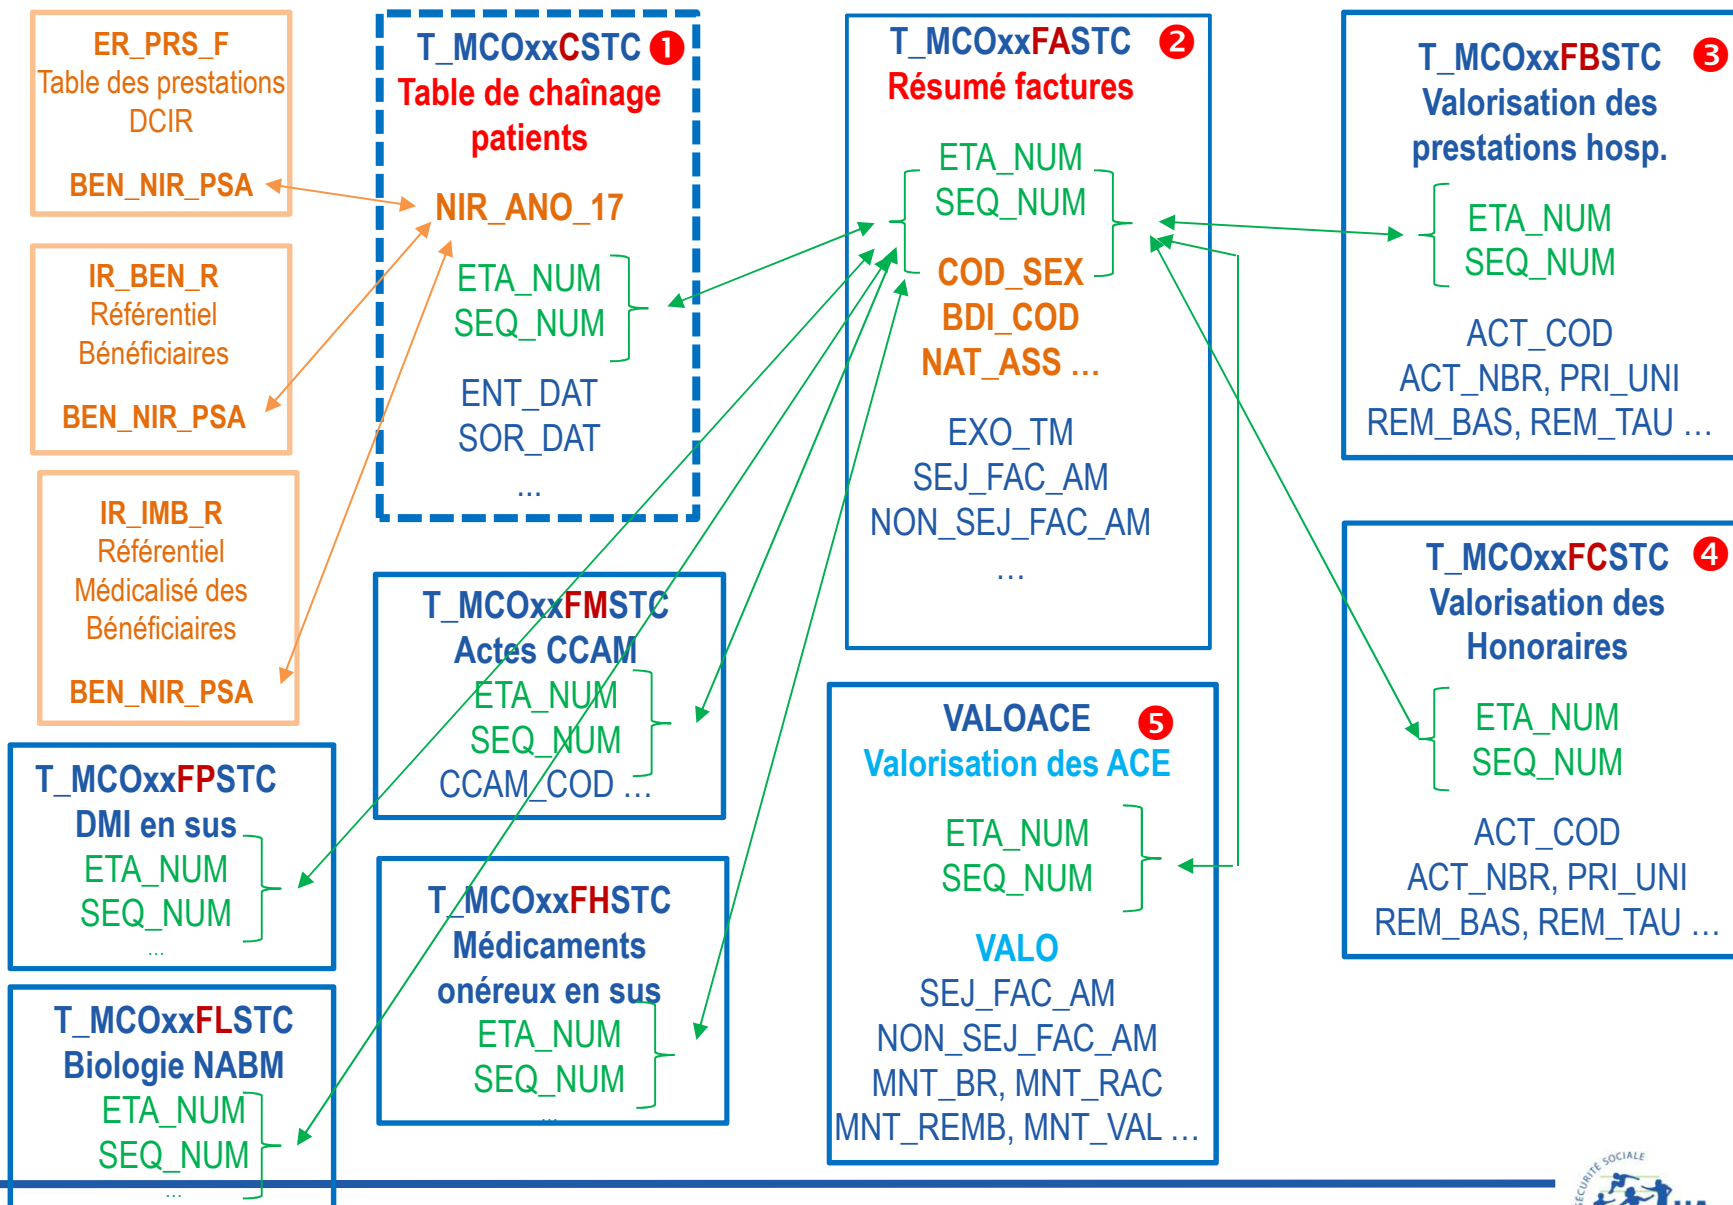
ER_PRS_F
Table des prestations DCIR
BEN_NIR_PSA

IR_BEN_R
Référentiel Bénéficiaires
BEN_NIR_PSA

IR_IMB_R
Référentiel Médicalisé des Bénéficiaires
BEN_NIR_PSA

T_MCOxxCSTC ❶
Table de chaînage patients
NIR_ANO_17
ETA_NUM
SEQ_NUM
ENT_DAT
SOR_DAT
...

T_MCOxxFASTC ❷
Résumé factures
ETA_NUM
SEQ_NUM
COD_SEX
BDI_COD
NAT_ASS ...
EXO_TM
SEJ_FAC_AM
NON_SEJ_FAC_AM
...

T_MCOxxFBSTC ❸
Valorisation des prestations hosp.
ETA_NUM
SEQ_NUM
ACT_COD
ACT_NBR, PRI_UNI
REM_BAS, REM_TAU ...

T_MCOxxFCSTC ❹
Valorisation des Honoraires
ETA_NUM
SEQ_NUM
ACT_COD
ACT_NBR, PRI_UNI
REM_BAS, REM_TAU ...

T_MCOxxFMSTC
Actes CCAM
ETA_NUM
SEQ_NUM
CCAM_COD ...

T_MCOxxFPSTC
DMI en sus
ETA_NUM
SEQ_NUM
...

T_MCOxxFHSTC
Médicaments onéreux en sus
ETA_NUM
SEQ_NUM
...

T_MCOxxFLSTC
Biologie NABM
ETA_NUM
SEQ_NUM
...

VALOACE ❺
Valorisation des ACE
ETA_NUM
SEQ_NUM
VALO
SEJ_FAC_AM
NON_SEJ_FAC_AM
MNT_BR, MNT_RAC
MNT_REMB, MNT_VAL ...

SÉCURITÉ SOCIALE